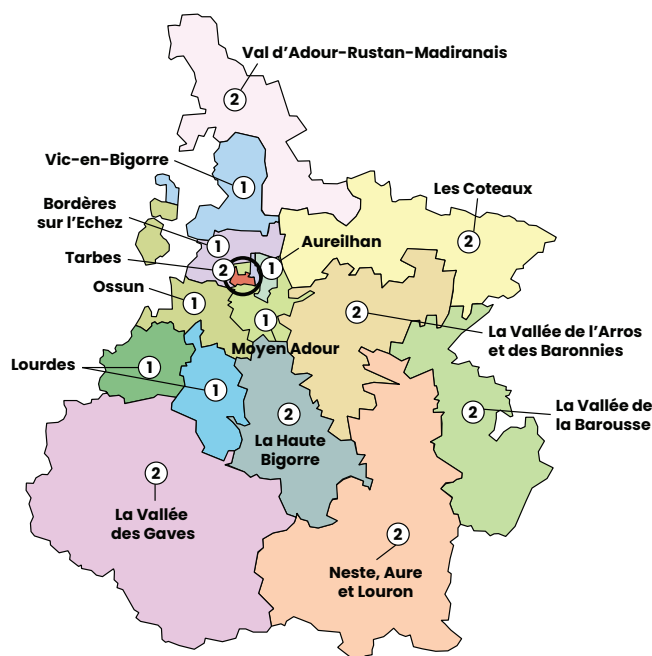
Val d'Adour-Rustan-Madiranais
2
Vic-en-Bigorre
1
Les Coteaux
2
Bordères sur l'Echez
1
Aureilhan
Tarbes
2
1
Ossun
1
2
La Vallée de l'Arros et des Baronnies
1
Moyen Adour
Lourdes
1
1
2
La Vallée de la Barousse
2
La Haute Bigorre
2
La Vallée des Gaves
2
Neste, Aure et Louron